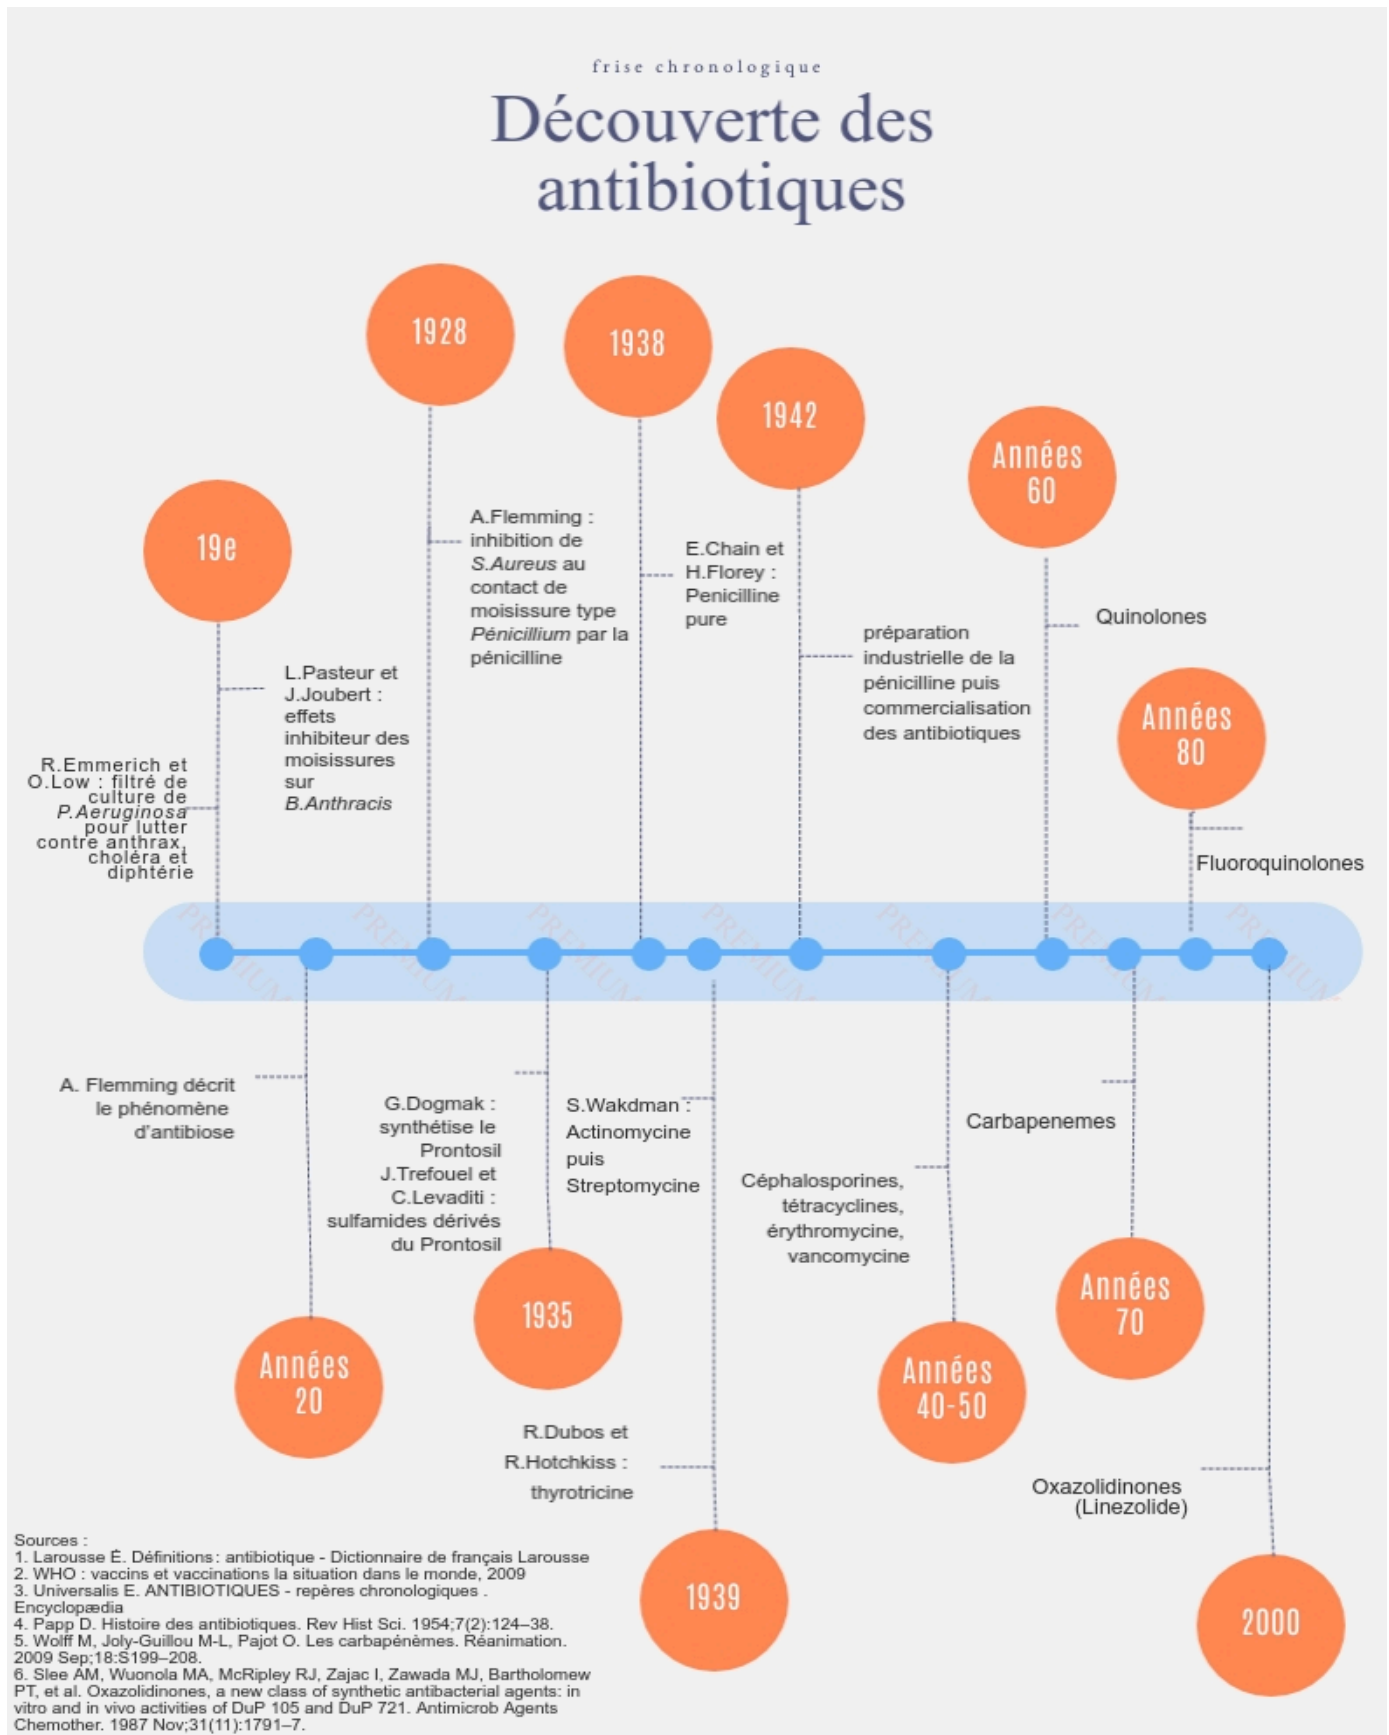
frise chronologique

Découverte des antibiotiques

19e

R.Emmerich et O.Low : filtré de culture de P.Aeruginosa pour lutter contre anthrax, choléra et diphtérie

L.Pasteur et J.Joubert : effets inhibiteur des moisissures sur B.Anthracis

1928

A.Flemming : inhibition de S.Aureus au contact de moisissure type Pénicillium par la pénicilline

1938

E.Chain et H.Florey : Penicilline pure

1942

préparation industrielle de la pénicilline puis commercialisation des antibiotiques

Années 60

Quinolones

Années 80

Fluoroquinolones

PREMIUM

A. Flemming décrit le phénomène d'antibiose

Années 20

G.Dogmak : synthétise le Prontosil
J.Trefouel et C.Levaditi : sulfamides dérivés du Prontosil

1935

S.Wakdman : Actinomycine puis Streptomycine

R.Dubos et R.Hotchkiss : thyrotricine

1939

Céphalosporines, tétracyclines, érythromycine, vancomycine

Années 40-50

Carbapenemes

Années 70

Oxazolidinones (Linezolide)

2000

Sources :
1. Larousse É. Définitions : antibiotique - Dictionnaire de français Larousse
2. WHO : vaccins et vaccinations la situation dans le monde, 2009
3. Universalis E. ANTIBIOTIQUES - repères chronologiques . Encyclopædia
4. Papp D. Histoire des antibiotiques. Rev Hist Sci. 1954;7(2):124–38.
5. Wolff M, Joly-Guillou M-L, Pajot O. Les carbapénèmes. Réanimation. 2009 Sep;18:S199–208.
6. Slee AM, Wuonola MA, McRipley RJ, Zajac I, Zawada MJ, Bartholomew PT, et al. Oxazolidinones, a new class of synthetic antibacterial agents: in vitro and in vivo activities of DuP 105 and DuP 721. Antimicrob Agents Chemother. 1987 Nov;31(11):1791–7.